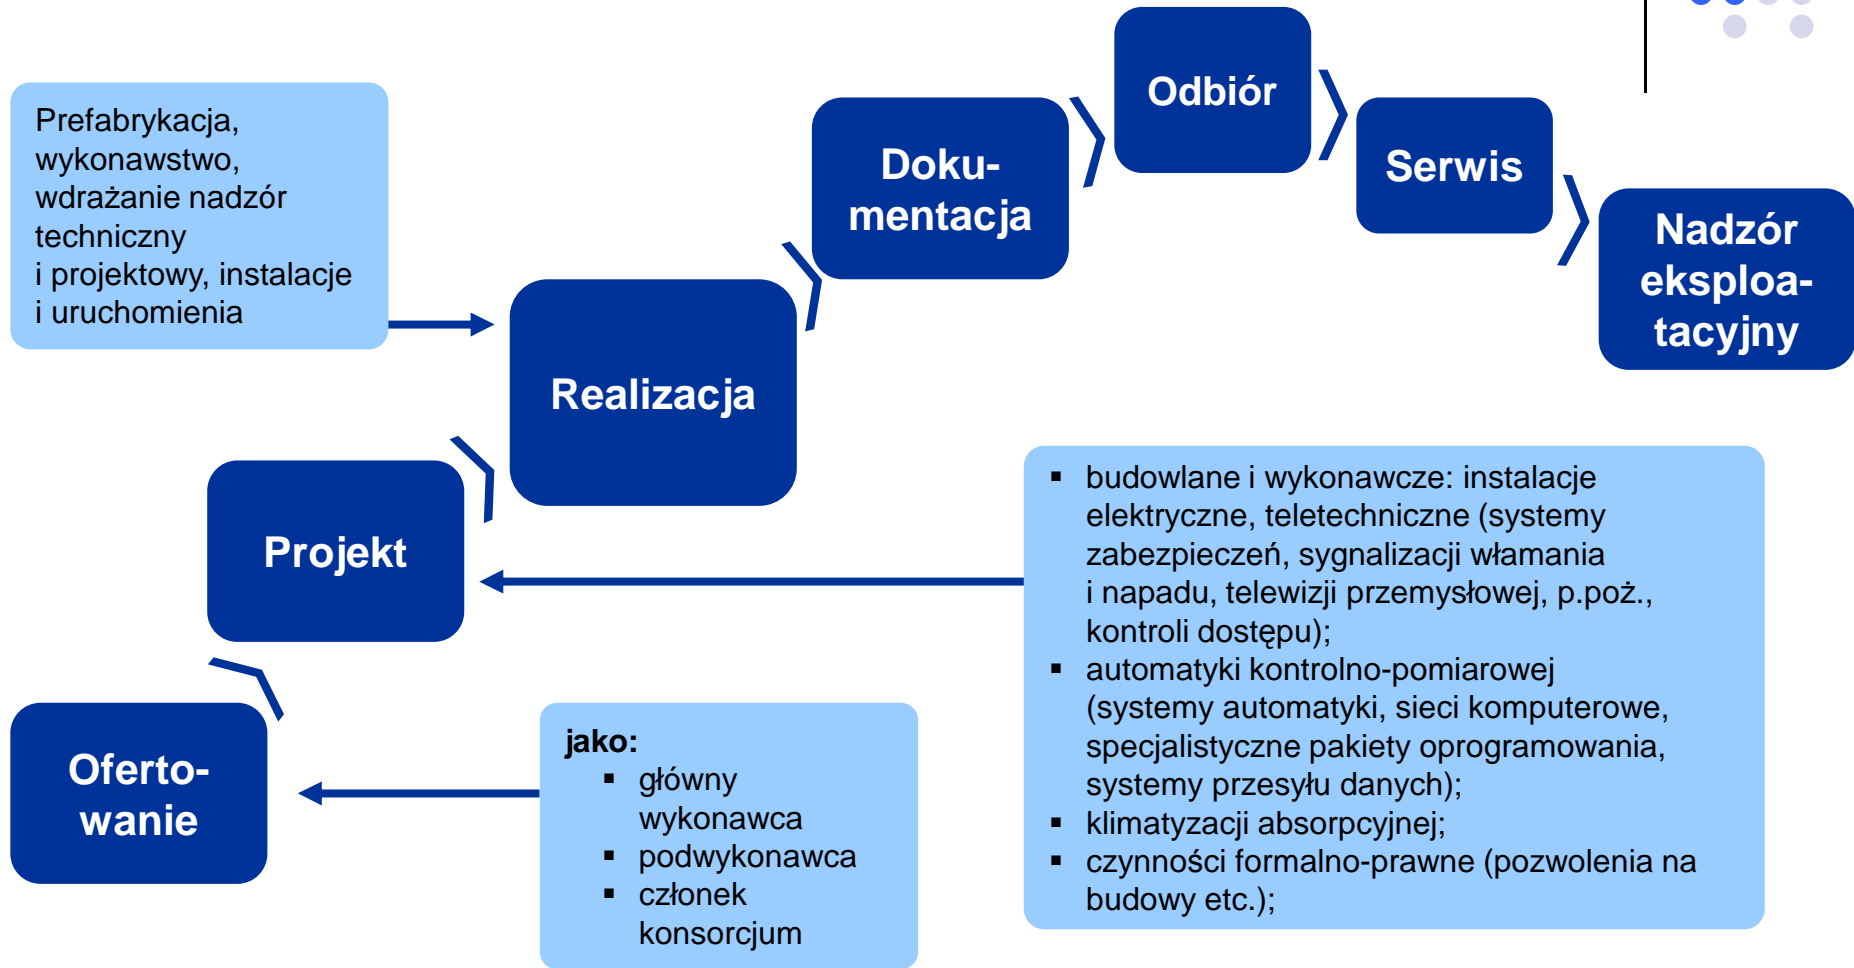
Prefabrykacja, wykonawstwo, wdrażanie nadzór techniczny i projektowy, instalacje i uruchomienia

Realizacja

Dokumentacja

Odbiór

Serwis

Nadzór eksploatacyjny

Projekt

Oferto-wanie

jako:
- główny wykonawca
- podwykonawca
- członek konsorcjum

- budowlane i wykonawcze: instalacje elektryczne, teletechniczne (systemy zabezpieczeń, sygnalizacji włamania i napadu, telewizji przemysłowej, p.poż., kontroli dostępu);
- automatyki kontrolno-pomiarowej (systemy automatyki, sieci komputerowe, specjalistyczne pakiety oprogramowania, systemy przesyłu danych);
- klimatyzacji absorpcyjnej;
- czynności formalno-prawne (pozwolenia na budowy etc.);